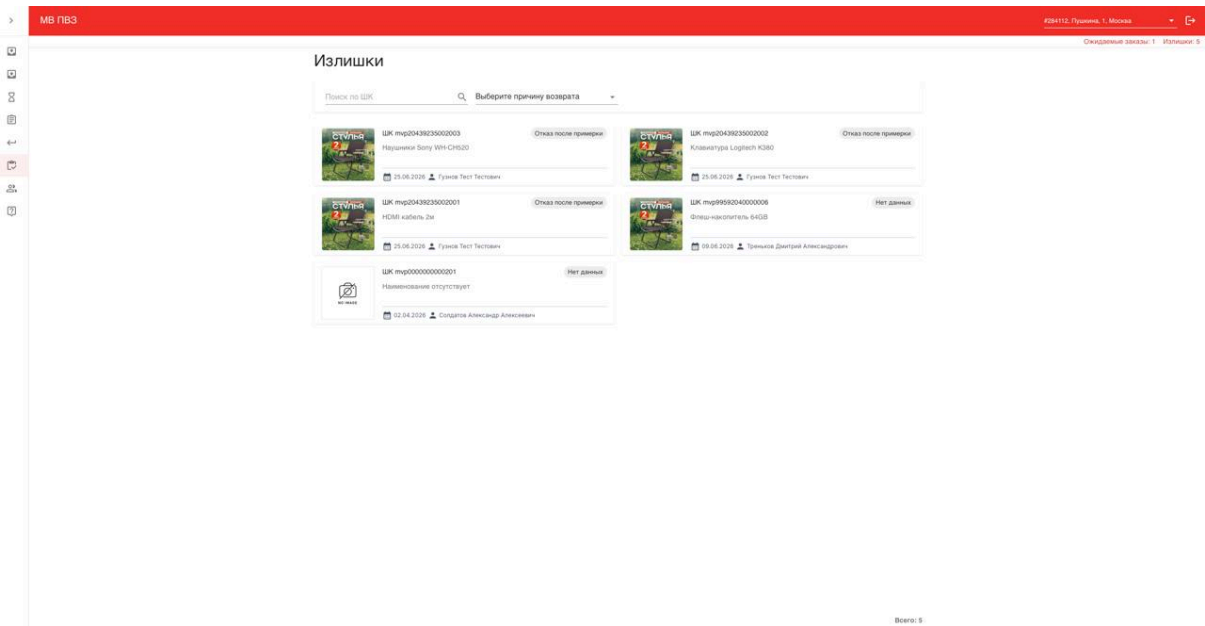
МВ ПВЗ

#284112, Пушкина, 1, Москва

Ожидаемые заказы: 1 Излишки: 5

Излишки

Поиск по ШК

Выберите причину возврата

ШК mvp20439235002003
Отказ после примерки
Наушники Sony WH-CH520
25.06.2026 Гузнов Тест Тестович

ШК mvp20439235002002
Отказ после примерки
Клавиатура Logitech K380
25.06.2026 Гузнов Тест Тестович

ШК mvp20439235002001
Отказ после примерки
HDMI кабель 2м
25.06.2026 Гузнов Тест Тестович

ШК mvp99592040000006
Нет данных
Флеш-накопитель 64GB
09.06.2026 Треньков Дмитрий Александрович

ШК mvp0000000000201
Нет данных
NO IMAGE
Наименование отсутствует
02.04.2026 Солдатов Александр Алексеевич

Всего: 5